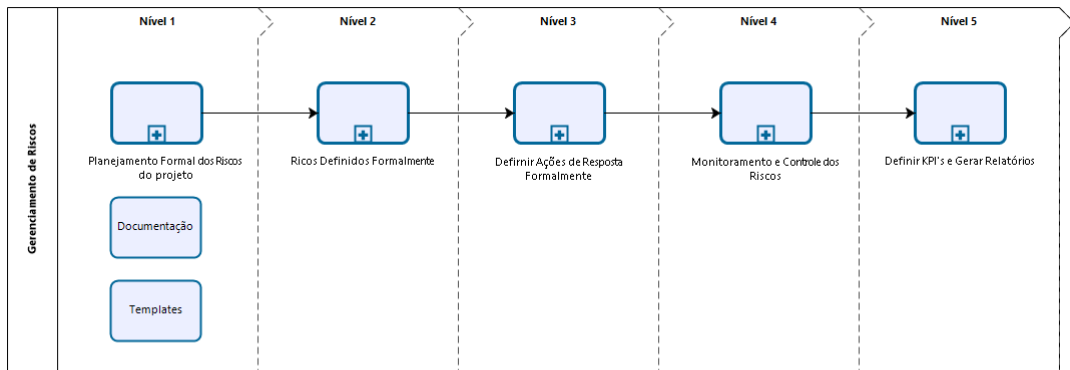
Gerenciamento de Riscos

Nível 1

Nível 2

Nível 3

Nível 4

Nível 5

Planejamento Formal dos Riscos do projeto

Documentação

Templates

Ricos Definidos Formalmente

Definir Ações de Resposta Formalmente

Monitoramento e Controle dos Riscos

Definir KPI's e Gerar Relatórios